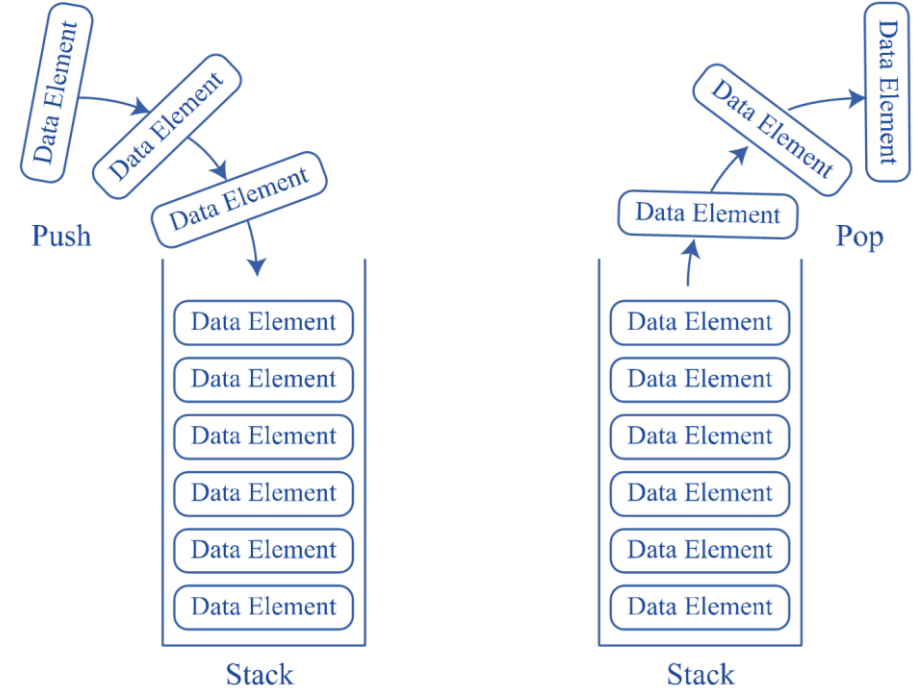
Data Element
Data Element
Data Element
Push
Data Element
Data Element
Data Element
Data Element
Data Element
Data Element
Stack

Data Element
Data Element
Data Element
Pop
Data Element
Data Element
Data Element
Data Element
Data Element
Data Element
Stack